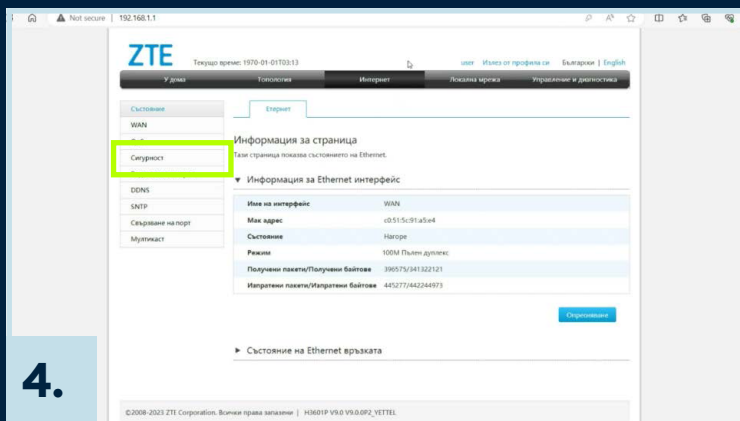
Not secure | 192.168.1.1

ZTE Текущо време: 1970-01-01T03:13 user Излез от профила си Български | English

У дома Топология Интернет Локална мрежа Управление и диагностика

Състояние
WAN
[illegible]
Сигурност
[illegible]
DDNS
SNTP
Свързване на порт
Мултикаст

Етернет

Информация за страница
Тази страница показва състоянието на Ethernet.

▼ Информация за Ethernet интерфейс

| | |
|---|---|
| Име на интерфейс | WAN |
| Мак адрес | c0:51:5c:91:a5:e4 |
| Състояние | Нагоре |
| Режим | 100M Пълен дуплекс |
| Получени пакети/Получени байтове | 396575/341322121 |
| Изпратени пакети/Изпратени байтове | 445277/442244973 |

Опресняване

► Състояние на Ethernet връзката

4.

©2008-2023 ZTE Corporation. Всички права запазени | H3601P V9.0 V9.0.0P2_VETTEL